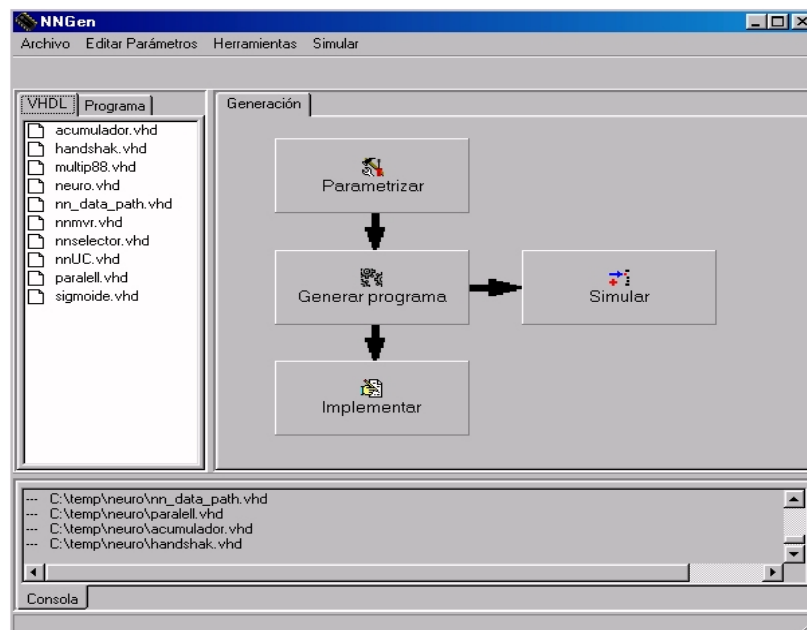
NNGen

Archivo Editar Parámetros Herramientas Simular

VHDL Programa

acumulador.vhd
handshak.vhd
multip88.vhd
neuro.vhd
nn_data_path.vhd
nnmvr.vhd
nnselector.vhd
nnUC.vhd
paralell.vhd
sigmoide.vhd

Generación

Parametrizar

Generar programa

Simular

Implementar

--- C:\temp\neuro\nn_data_path.vhd
--- C:\temp\neuro\paralell.vhd
--- C:\temp\neuro\acumulador.vhd
--- C:\temp\neuro\handshak.vhd

Consola